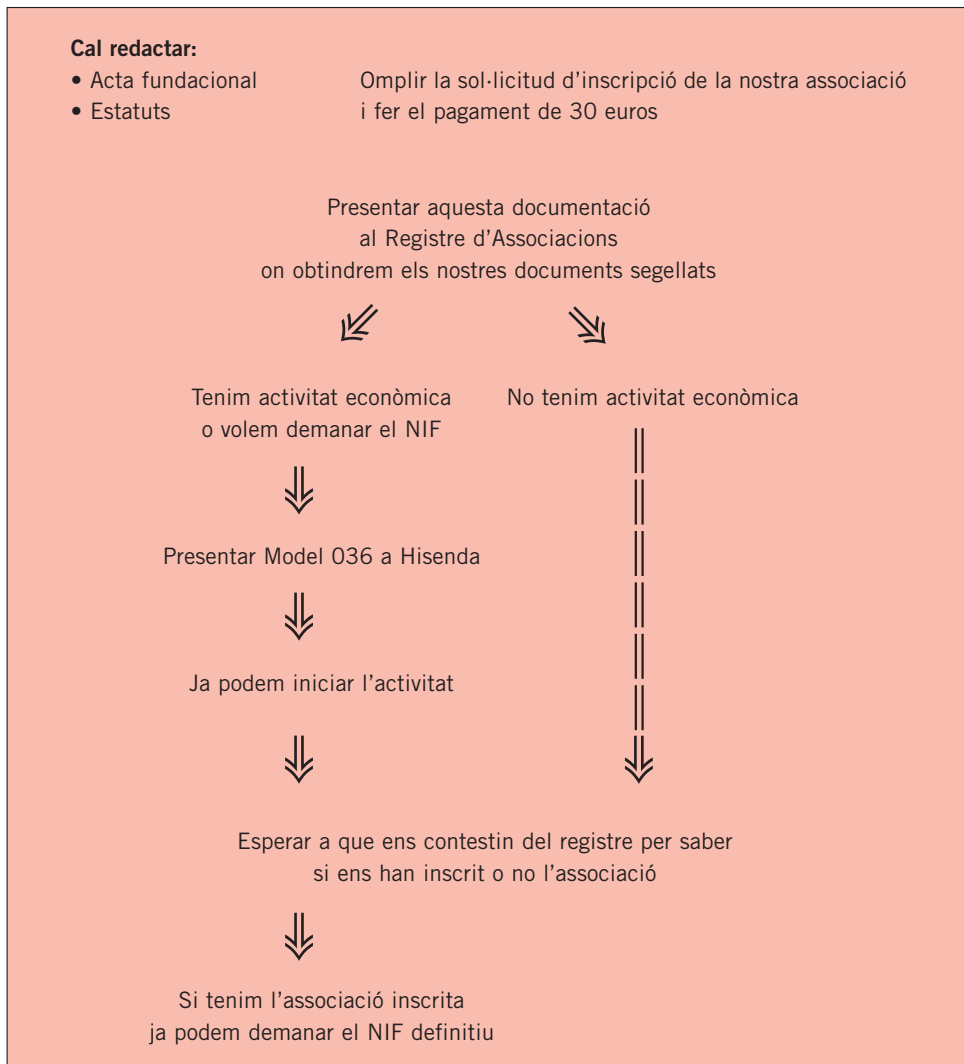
**Cal redactar:**
• Acta fundacional
• Estatuts

Omplir la sol·licitud d'inscripció de la nostra associació i fer el pagament de 30 euros

Presentar aquesta documentació al Registre d'Associacions on obtindrem els nostres documents segellats

Tenim activitat econòmica o volem demanar el NIF

No tenim activitat econòmica

Presentar Model 036 a Hisenda

Ja podem iniciar l'activitat

Esperar a que ens contestin del registre per saber si ens han inscrit o no l'associació

Si tenim l'associació inscrita ja podem demanar el NIF definitiu